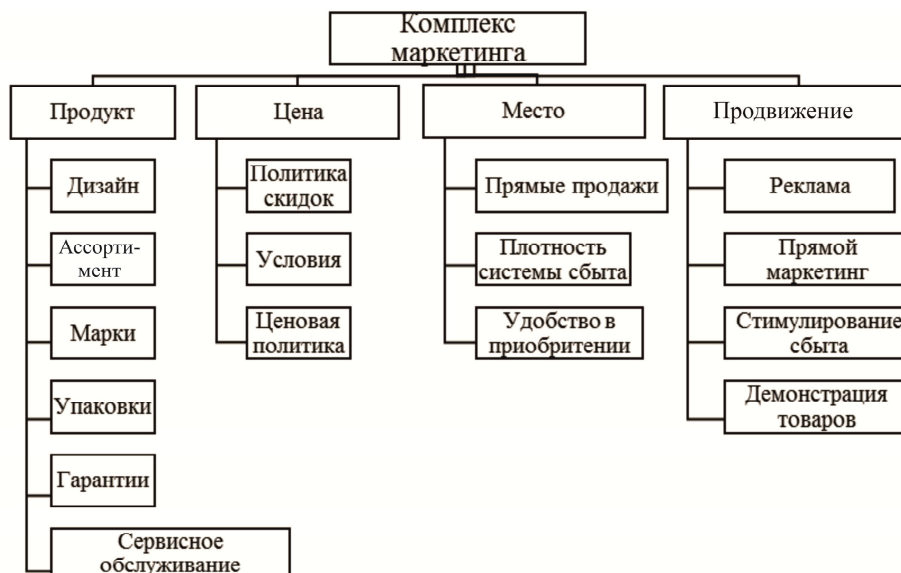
Комплекс маркетинга

Продукт

Дизайн

Ассорти-мент

Марки

Упаковки

Гарантии

Сервисное обслуживание

Цена

Политика скидок

Условия

Ценовая политика

Место

Прямые продажи

Плотность системы сбыта

Удобство в приобритении

Продвижение

Реклама

Прямой маркетинг

Стимулирование сбыта

Демонстрация товаров